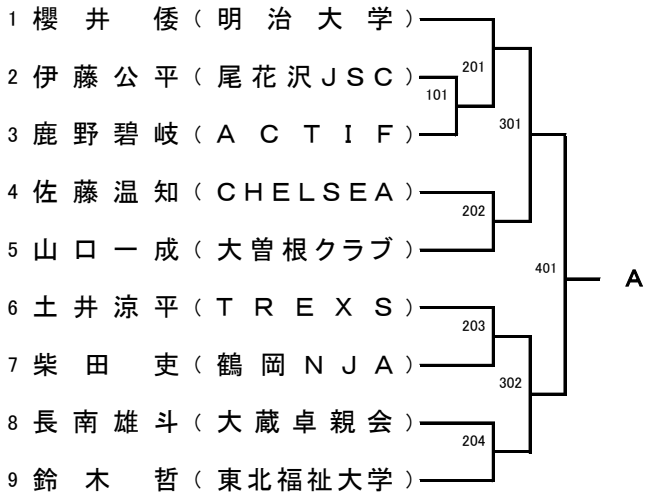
1 櫻井 倭（明治大学）
2 伊藤公平（尾花沢ＪＳＣ）
3 鹿野碧岐（ＡＣＴＩＦ）
4 佐藤温知（ＣＨＥＬＳＥＡ）
5 山口一成（大曽根クラブ）
6 土井涼平（ＴＲＥＸＳ）
7 柴田 吏（鶴岡ＮＪＡ）
8 長南雄斗（大蔵卓親会）
9 鈴木 哲（東北福祉大学）

101
201
202
203
204
301
302
401
A